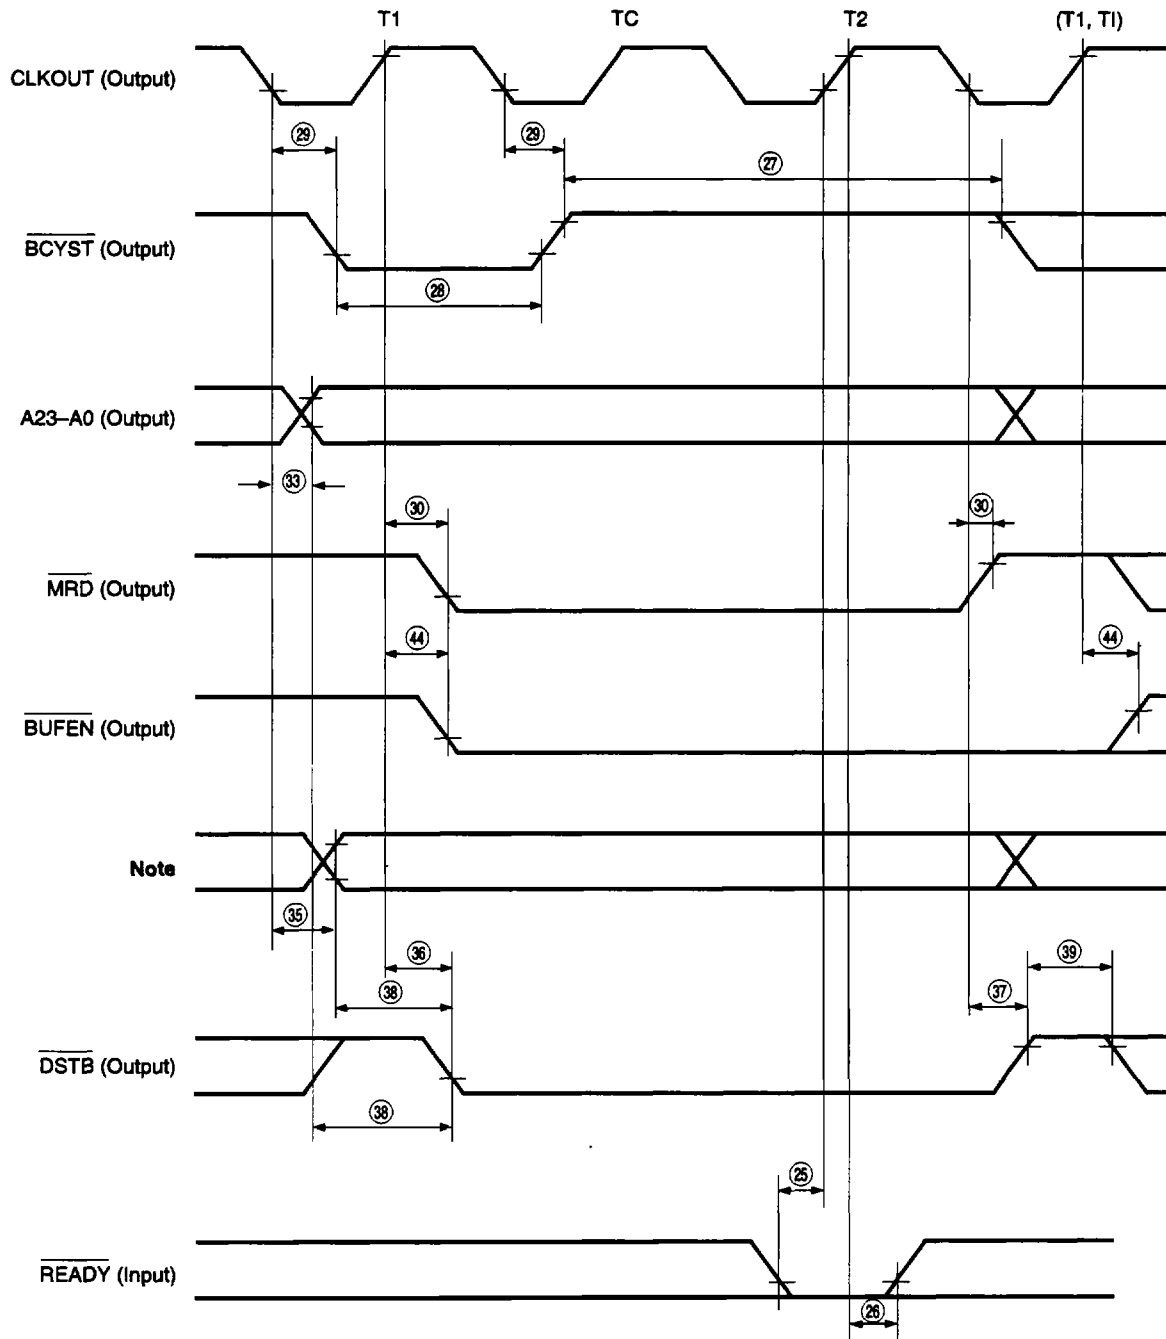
T1
TC
T2
(T1, TI)

CLKOUT (Output)

29
29
27

$\overline{\text{BCYST}}$ (Output)

28

A23–A0 (Output)

33
30
30

$\overline{\text{MRD}}$ (Output)

44
44

$\overline{\text{BUFEN}}$ (Output)

Note

35
36
39
38
37

$\overline{\text{DSTB}}$ (Output)

38

25

$\overline{\text{READY}}$ (Input)

26